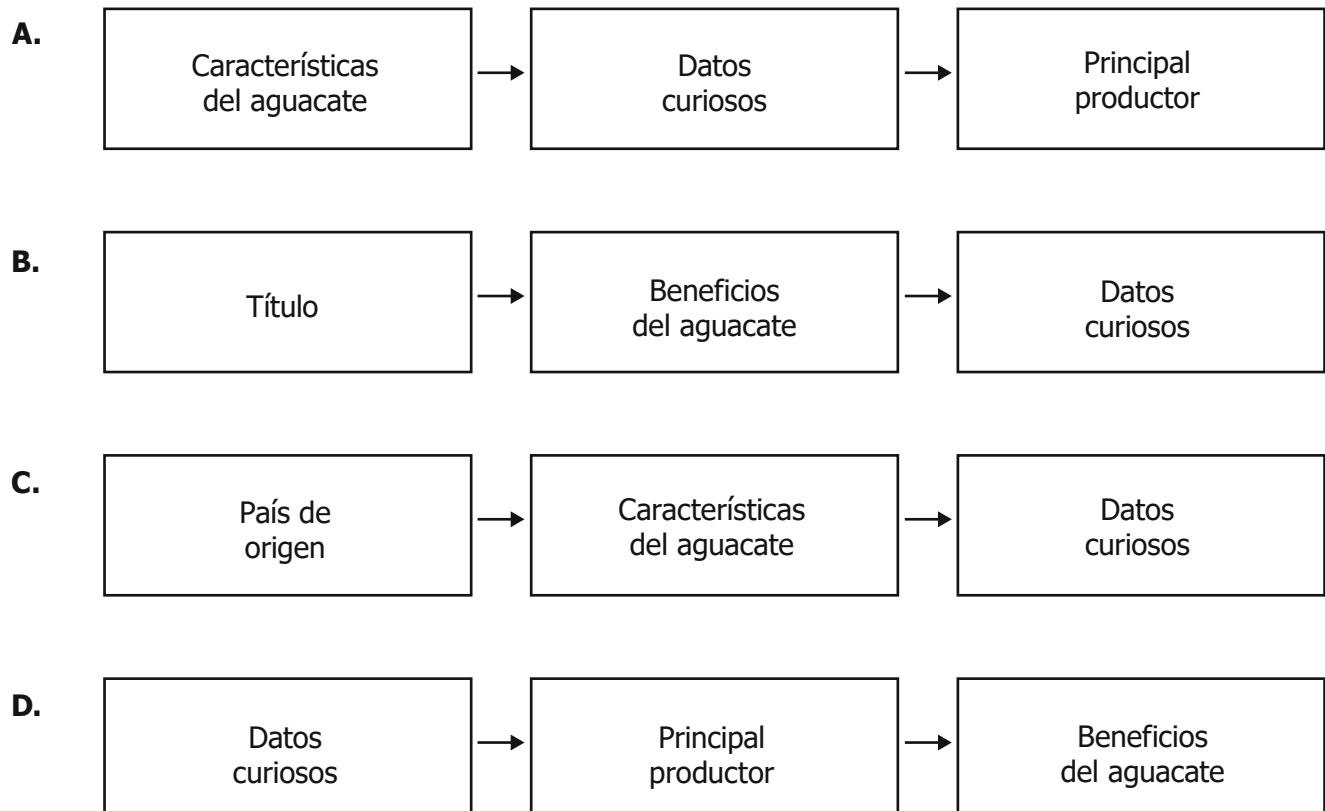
A.

Características del aguacate → Datos curiosos → Principal productor

B.

Título → Beneficios del aguacate → Datos curiosos

C.

País de origen → Características del aguacate → Datos curiosos

D.

Datos curiosos → Principal productor → Beneficios del aguacate